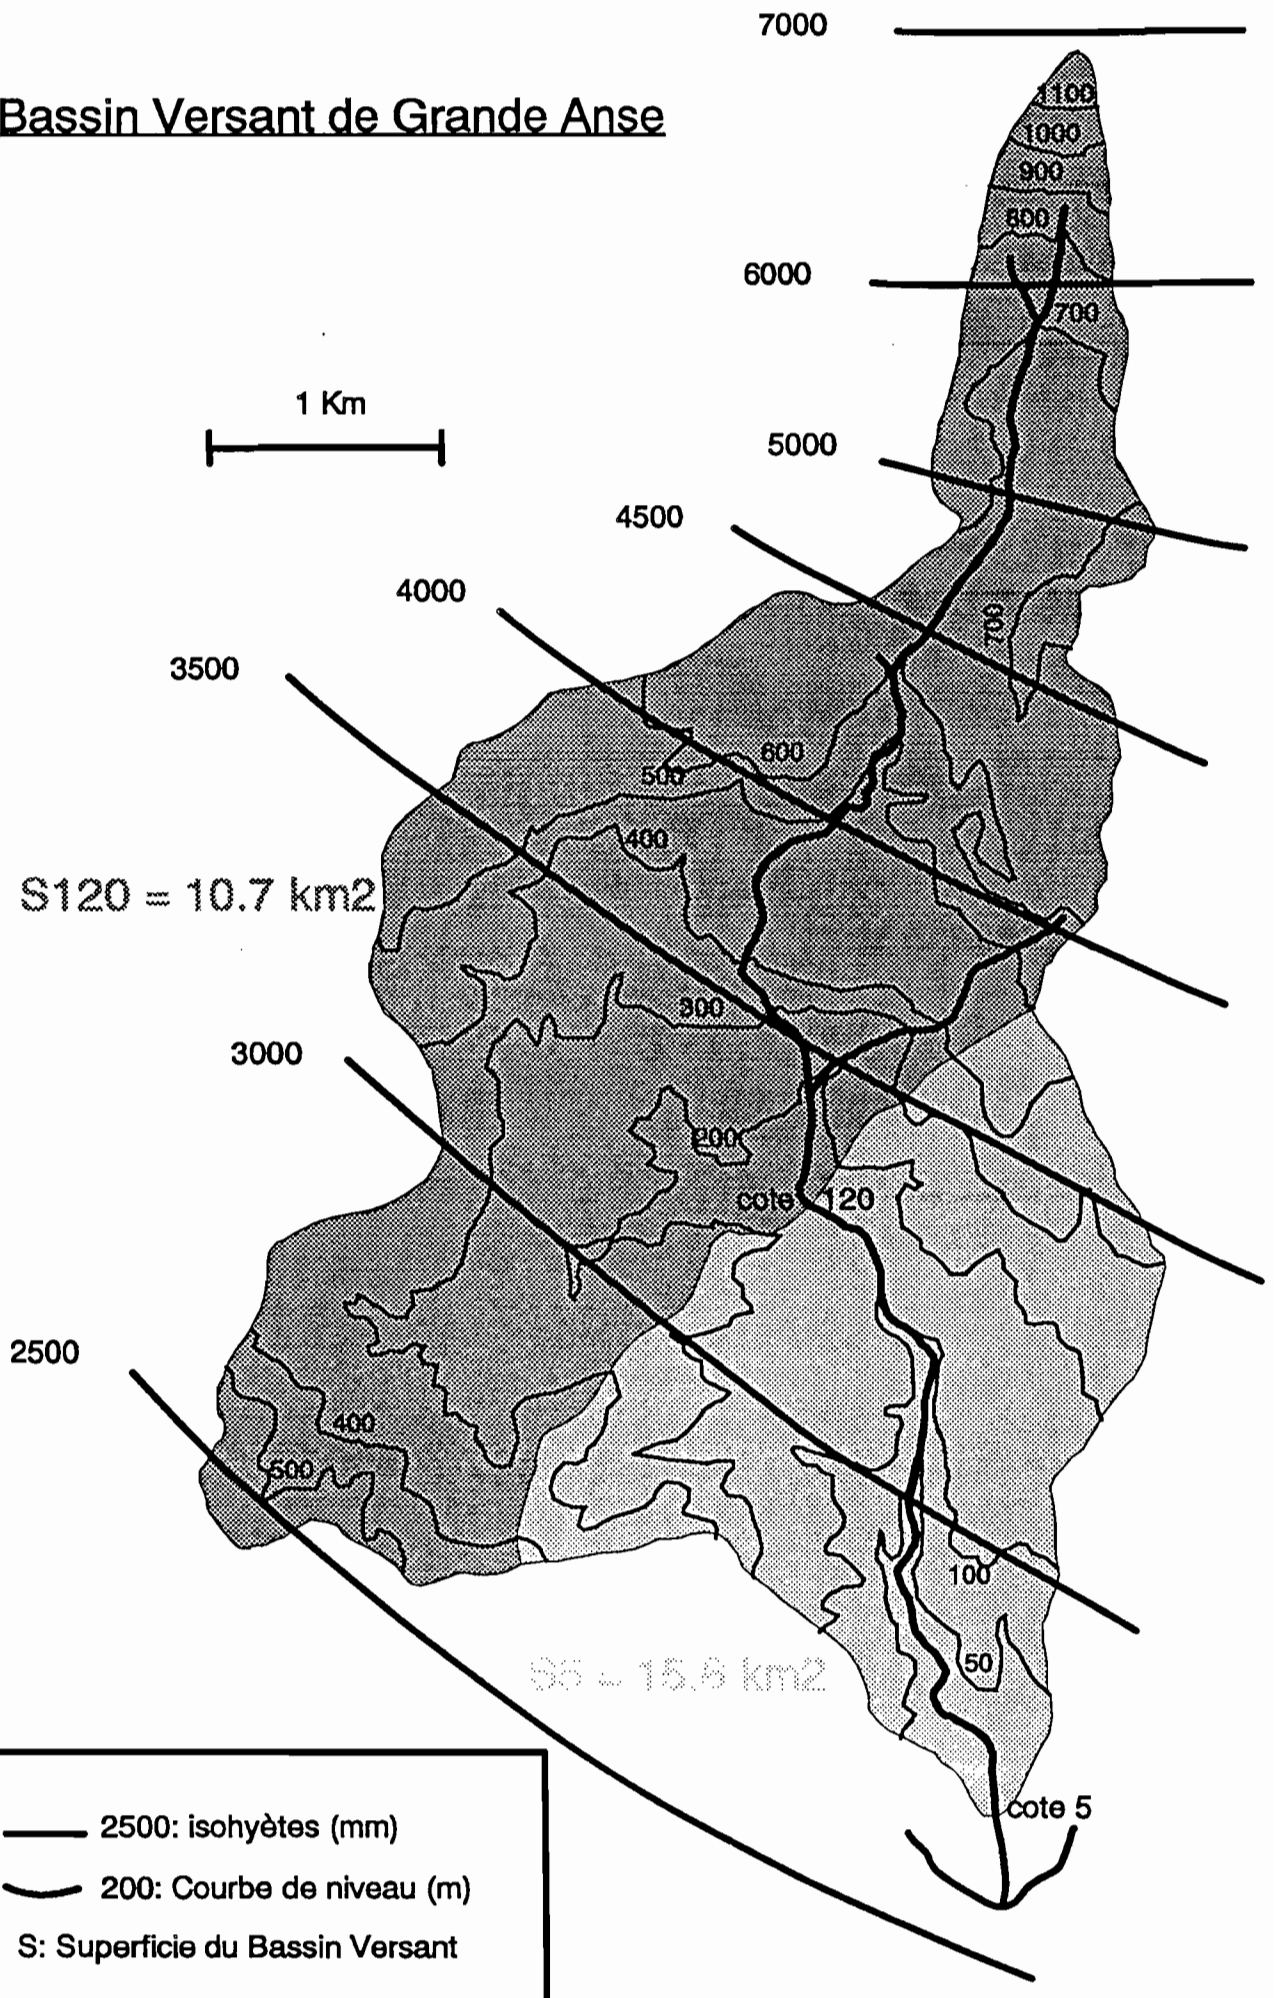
Bassin Versant de Grande Anse

7000

1100
1000
900
800

6000

700

1 Km

5000

4500

4000

700

3500

600
500
400

S120 = 10.7 km2

300

3000

200

cote 120

2500

400
500

100

50

S5 = 15.6 km2

cote 5

2500: isohyètes (mm)

200: Courbe de niveau (m)

S: Superficie du Bassin Versant